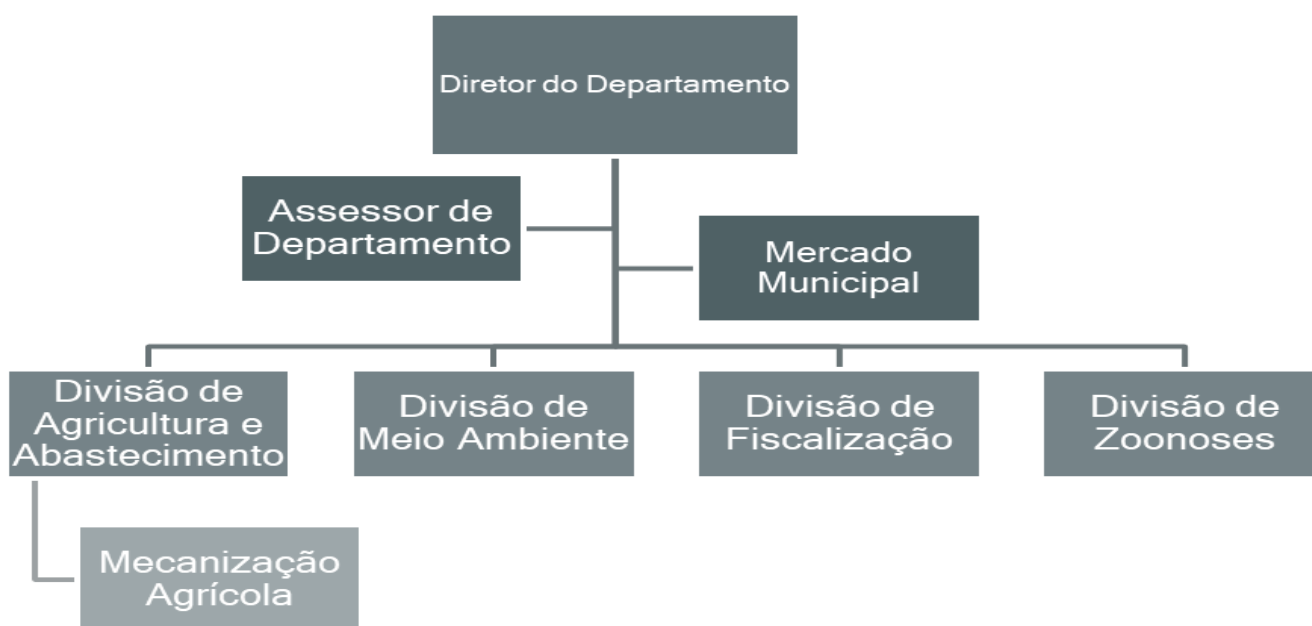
Diretor do Departamento

Assessor de Departamento

Mercado Municipal

Divisão de Agricultura e Abastecimento

Divisão de Meio Ambiente

Divisão de Fiscalização

Divisão de Zoonoses

Mecanização Agrícola